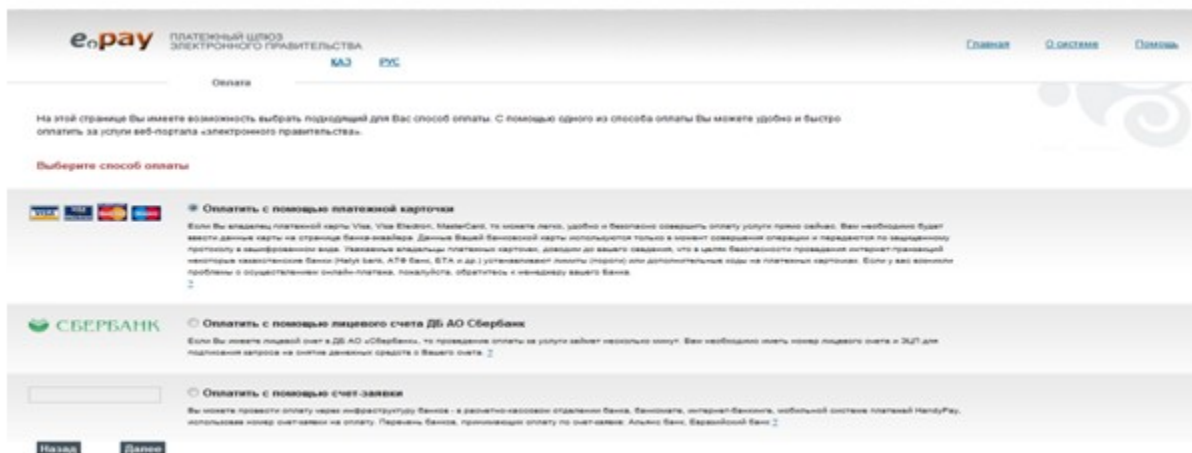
e.pay ПЛАТЕЖНЫЙ ШЛЮЗ ЭЛЕКТРОННОГО ПРАВИТЕЛЬСТВА

ҚАЗ РУС

Главная О системе Помощь

Оплата

На этой странице Вы имеете возможность выбрать подходящий для Вас способ оплаты. С помощью одного из способа оплаты Вы можете удобно и быстро оплатить за услуги веб-портала «электронного правительства».

Выберите способ оплаты

VISA

Оплатить с помощью платежной карточки

Если Вы владелец платежной карты Visa, Visa Electron, MasterCard, то можете легко, удобно и безопасно совершить оплату услуги прямо сейчас. Вам необходимо будет ввести данные карты на странице банка-эквайера. Данные Вашей банковской карты используются только в момент совершения операции и передаются по защищенному протоколу в зашифрованном виде. Уважаемые владельцы платежных карточек, доводим до вашего сведения, что в целях безопасности проведения интернет-транзакций некоторые казахстанские банки (Halyk bank, АТФ банк, БТА и др.) устанавливают лимиты (пороги) или дополнительные коды на платежных карточках. Если у вас возникли проблемы с осуществлением онлайн-платежа, пожалуйста, обратитесь к менеджеру вашего банка.
?

СБЕРБАНК

Оплатить с помощью лицевого счета ДБ АО Сбербанк

Если Вы имеете лицевой счет в ДБ АО «Сбербанк», то проведение оплаты за услуги займет несколько минут. Вам необходимо иметь номер лицевого счета и ЭЦП для подписания запроса на снятие денежных средств с Вашего счета. ?

Оплатить с помощью счет-заявки

Вы можете провести оплату через инфраструктуру банков - в расчетно-кассовом отделении банка, банкомате, интернет-банкинге, мобильной системе платежей HandyPay, используя номер счет-заявки на оплату. Перечень банков, принимающих оплату по счет-заявке: Альянс Банк, Евразийский банк ?

Назад Далее